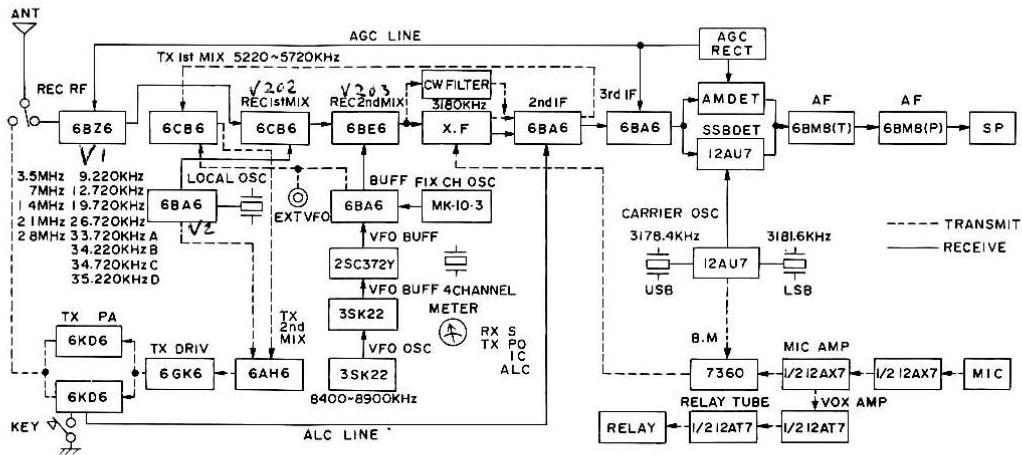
ANT
AGC LINE
AGC RECT
TX 1st MIX 5220~5720KHz
REC RF
V202
V203
CW FILTER
3180KHz
REC 1st MIX
REC 2nd MIX
2nd IF
3rd IF
AM DET
AF
AF
6BZ6
6CB6
6CB6
6BE6
X.F
6BA6
6BA6
6BM8(T)
6BM8(P)
SP
V1
SSB DET
12AU7
3.5MHz 9.220KHz
7MHz 12.720KHz
14MHz 19.720KHz
21MHz 26.720KHz
28MHz 33.720KHz A
34.220KHz B
34.720KHz C
35.220KHz D
LOCAL OSC
6BA6
V2
EXT VFO
BUFF
6BA6
FIX CH OSC
MK-10-3
CARRIER OSC
3178.4KHz
3181.6KHz
12AU7
USB
LSB
TRANSMIT
RECEIVE
VFO BUFF
2SC372Y
VFO BUFF
4CHANNEL
3SK22
METER
RX S
TX PO
IC
ALC
TX PA
6KD6
TX DRIV
6GK6
TX 2nd MIX
6AH6
VFO OSC
3SK22
8400~8900KHz
6KD6
B.M
MIC AMP
7360
1/2 12AX7
1/2 12AX7
MIC
VOX AMP
RELAY TUBE
KEY
ALC LINE
RELAY
1/2 12AT7
1/2 12AT7